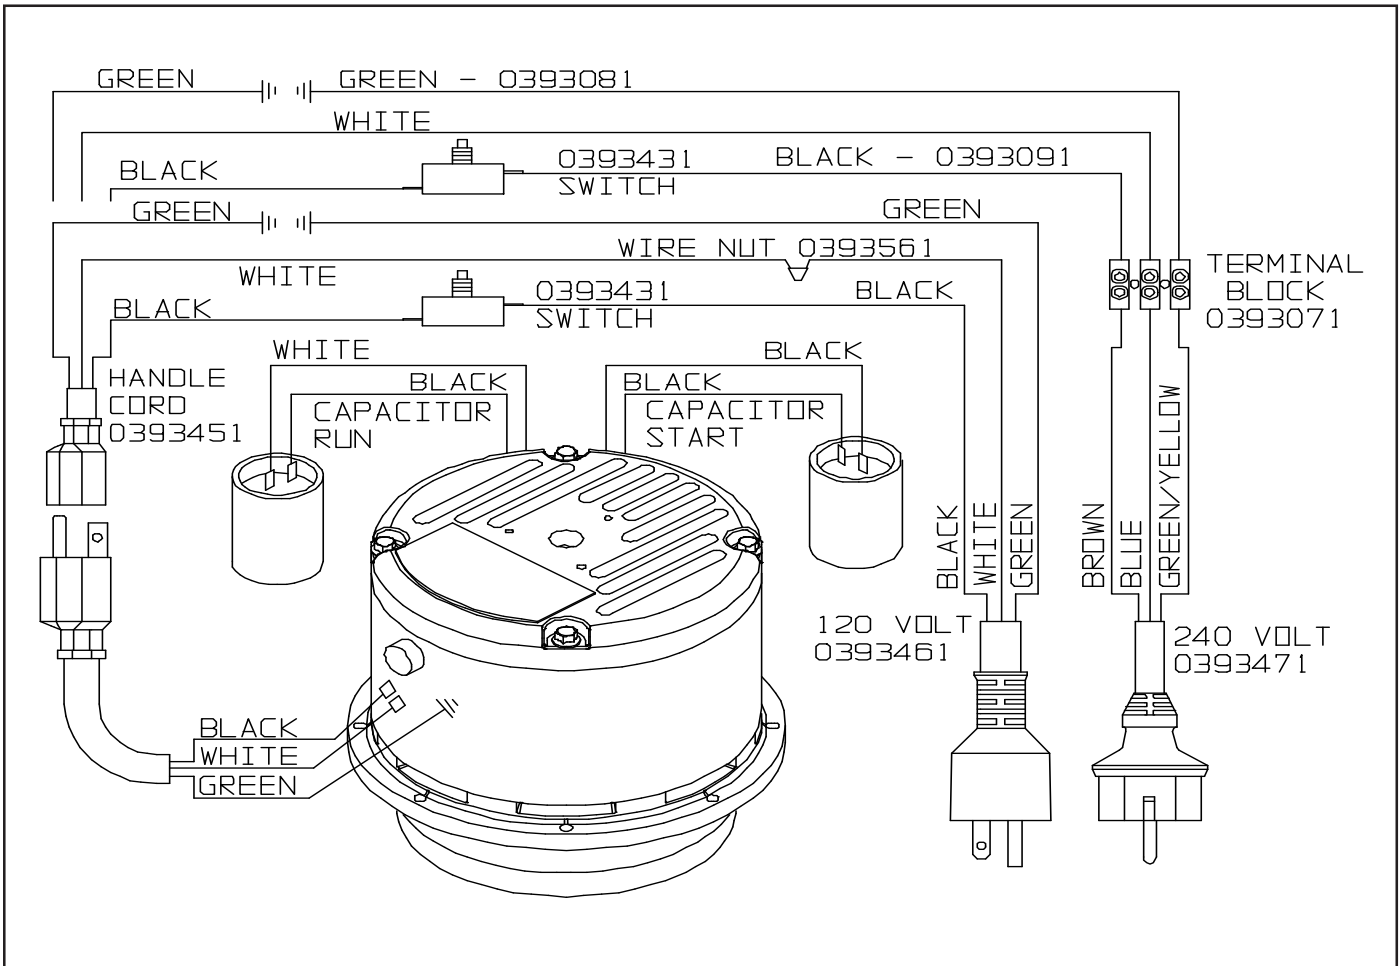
GREEN
GREEN - 0393081
WHITE
BLACK
0393431
SWITCH
BLACK - 0393091
GREEN
GREEN
WIRE NUT 0393561
WHITE
TERMINAL BLOCK 0393071
BLACK
0393431
SWITCH
BLACK
WHITE
BLACK
HANDLE CORD 0393451
BLACK
CAPACITOR RUN
BLACK
CAPACITOR START
BLACK
WHITE
GREEN
BROWN
BLUE
GREEN/YELLOW
120 VOLT 0393461
240 VOLT 0393471
BLACK
WHITE
GREEN